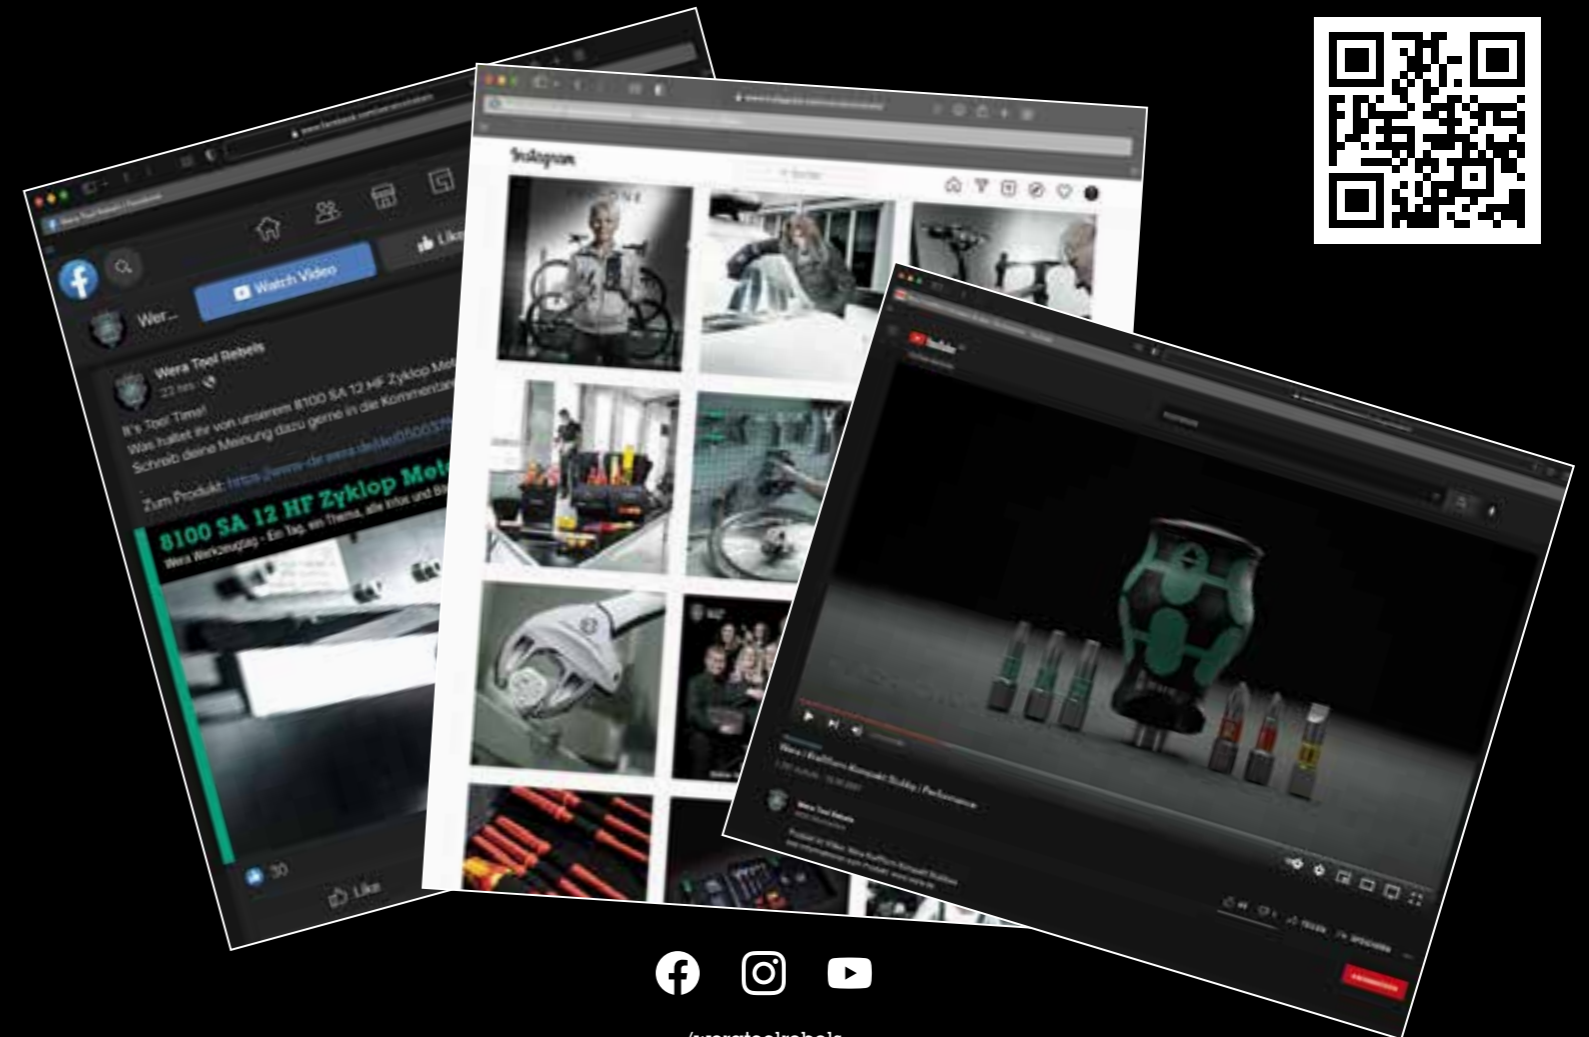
Watch Video

Like

Wer...

Wera Tool Rebels

22 hrs

It's Tool Time!

Was haltet ihr von unserem 8100 SA 12 HF Zyklop Met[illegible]

Schreibt deine Meinung dazu gerne in die Kommentar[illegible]

Zum Produkt: https://www-de.wera.de/de/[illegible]

8100 SA 12 HF Zyklop Met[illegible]

Wera Werkzeugtag - Ein Tag, ein Thema, alle Infos und Bi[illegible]

30

Like

Instagram

YouTube

Wera Tool Rebels

/weratoolrebels